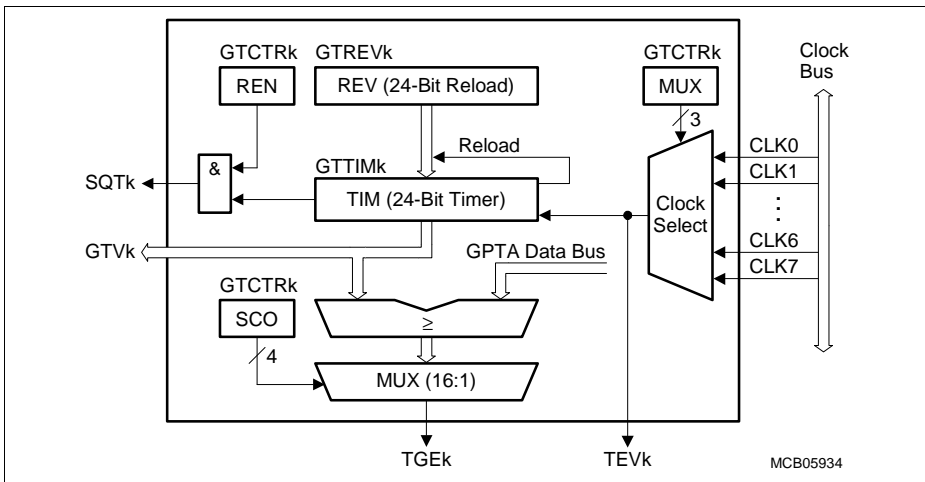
GTCTRk
REN
GTREVk
REV (24-Bit Reload)
GTCTRk
MUX
Clock Bus
3
Reload
GTTIMk
&
SQTk
TIM (24-Bit Timer)
CLK0
CLK1
Clock Select
:
CLK6
CLK7
GTVk
GPTA Data Bus
GTCTRk
SCO
$\geq$
4
MUX (16:1)
TGEk
TEVk
MCB05934